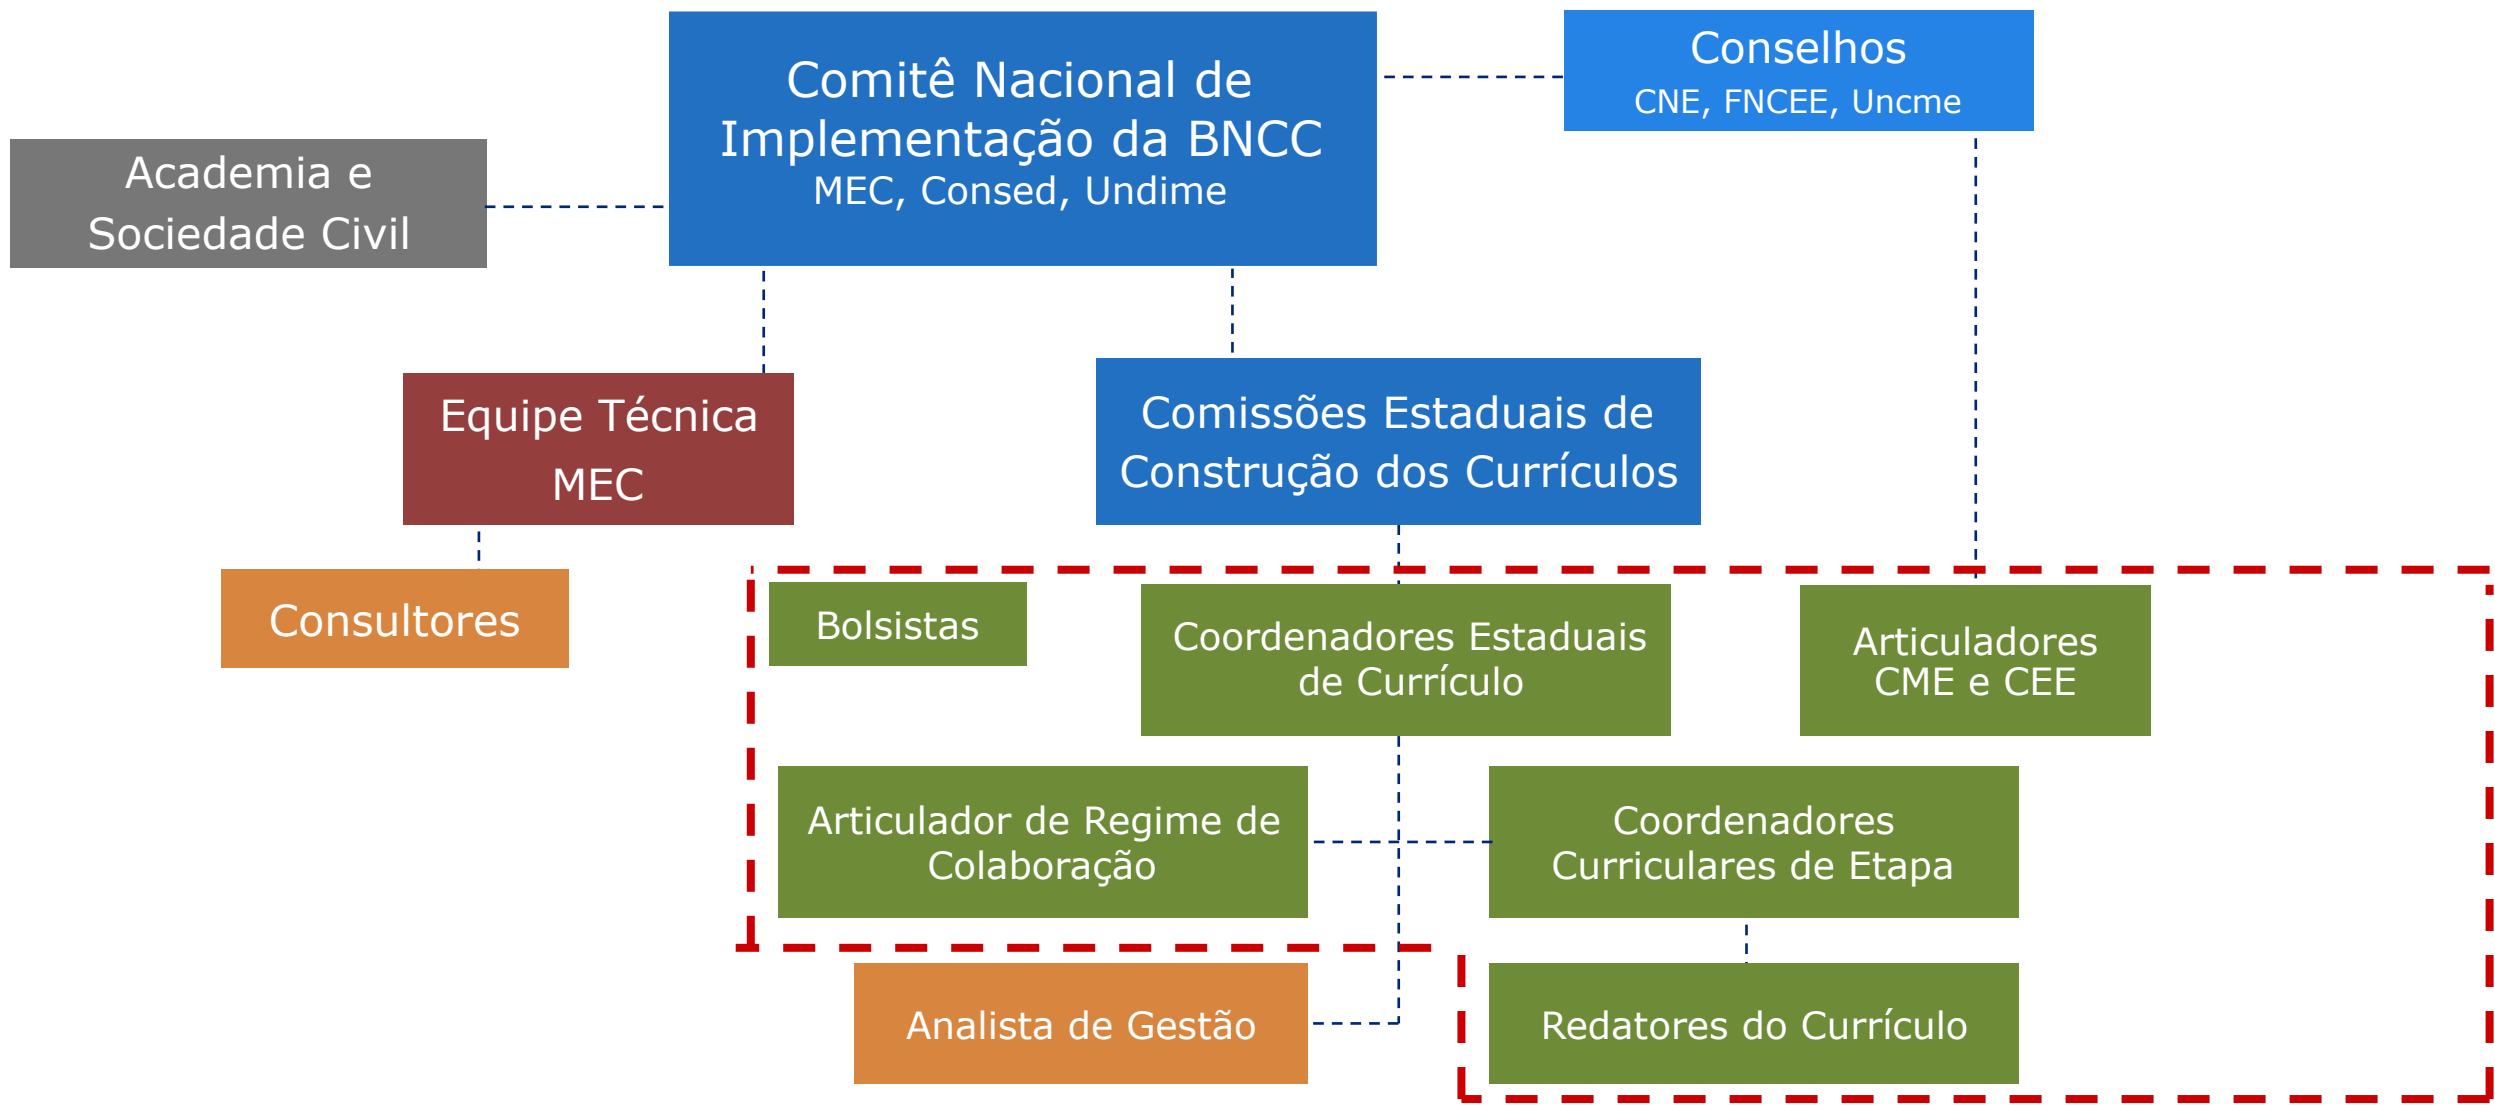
Comitê Nacional de Implementação da BNCC
MEC, Consed, Undime

Conselhos
CNE, FNCEE, Uncme

Academia e Sociedade Civil

Equipe Técnica MEC

Comissões Estaduais de Construção dos Currículos

Consultores

Bolsistas

Coordenadores Estaduais de Currículo

Articuladores CME e CEE

Articulador de Regime de Colaboração

Coordenadores Curriculares de Etapa

Analista de Gestão

Redatores do Currículo